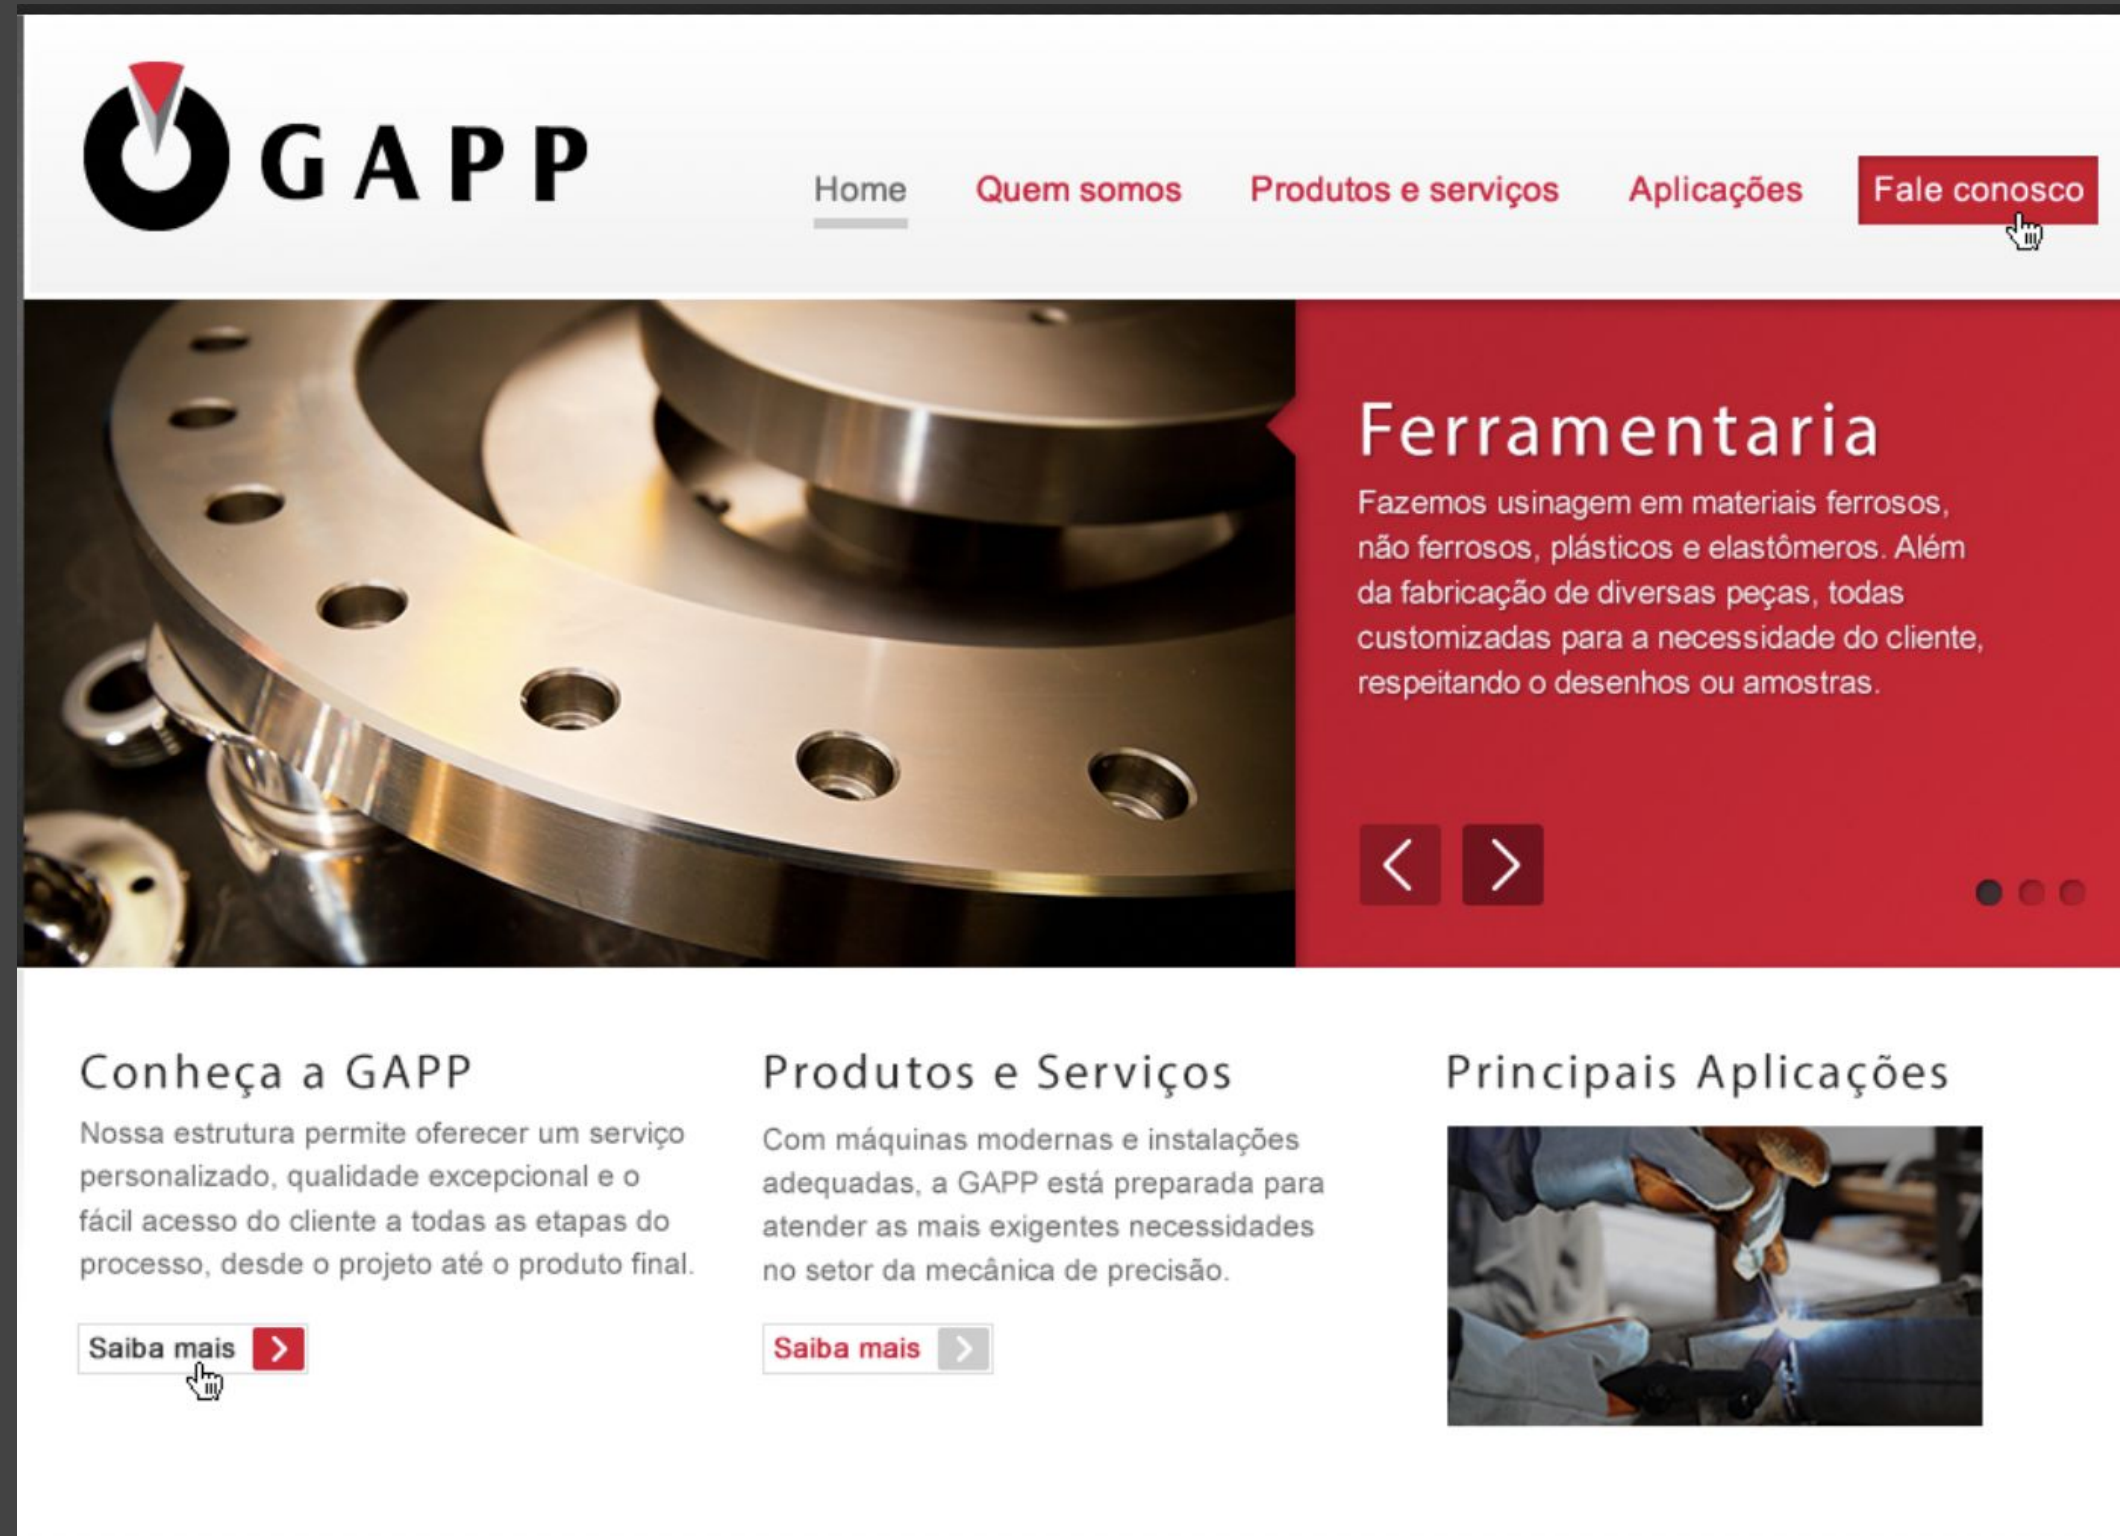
GAPP

Home Quem somos Produtos e serviços Aplicações Fale conosco

Ferramentaria

Fazemos usinagem em materiais ferrosos, não ferrosos, plásticos e elastômeros. Além da fabricação de diversas peças, todas customizadas para a necessidade do cliente, respeitando o desenhos ou amostras.

Conheça a GAPP

Nossa estrutura permite oferecer um serviço personalizado, qualidade excepcional e o fácil acesso do cliente a todas as etapas do processo, desde o projeto até o produto final.

Saiba mais

Produtos e Serviços

Com máquinas modernas e instalações adequadas, a GAPP está preparada para atender as mais exigentes necessidades no setor da mecânica de precisão.

Saiba mais

Principais Aplicações